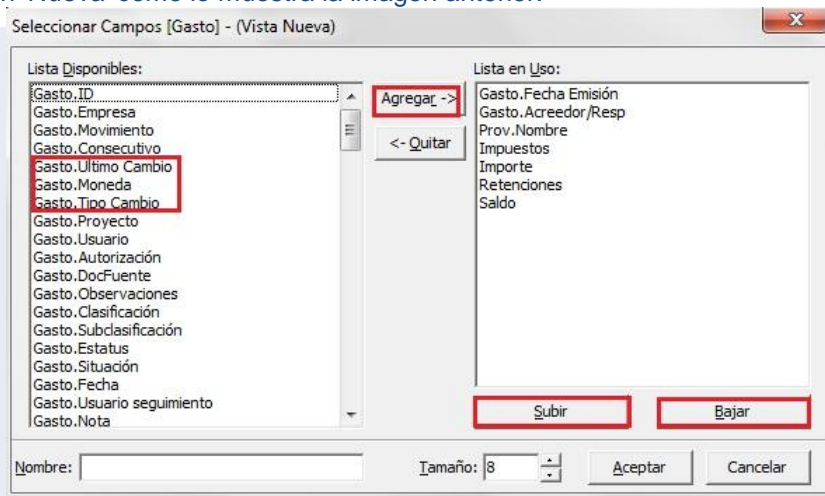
Seleccionar Campos [Gasto] - (Vista Nueva)

Lista Disponibles:

Gasto.ID
Gasto.Empresa
Gasto.Movimiento
Gasto.Consecutivo
Gasto.Ultimo Cambio
Gasto.Moneda
Gasto.Tipo Cambio
Gasto.Proyecto
Gasto.Usuario
Gasto.Autorización
Gasto.DocFuente
Gasto.Observaciones
Gasto.Clasificación
Gasto.Subclasificación
Gasto.Estatus
Gasto.Situación
Gasto.Fecha
Gasto.Usuario seguimiento
Gasto.Nota

Agregar ->
<- Quitar

Lista en Uso:

Gasto.Fecha Emisión
Gasto.Acreedor/Resp
Prov.Nombre
Impuestos
Importe
Retenciones
Saldo

Subir
Bajar

Nombre:
Tamaño: 8
Aceptar
Cancelar